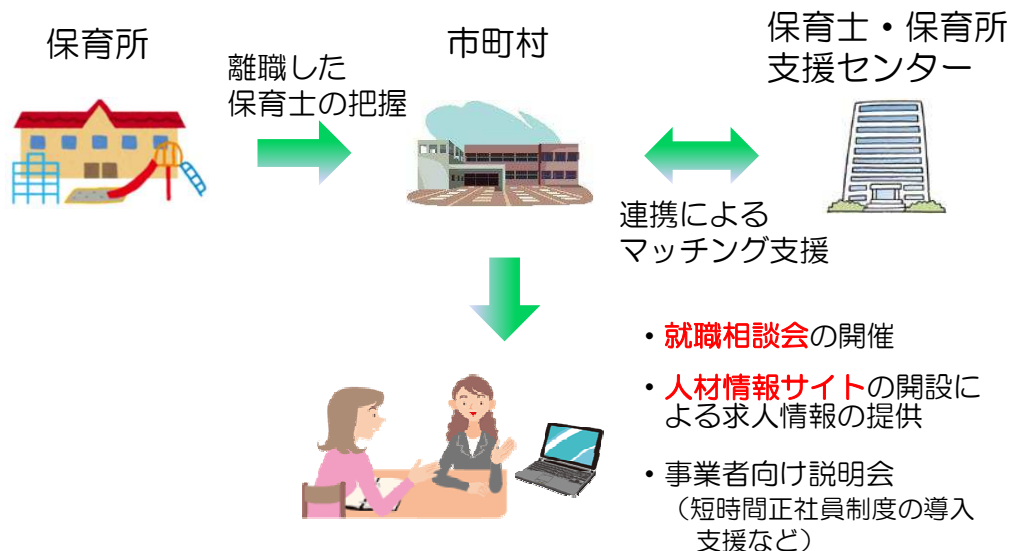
保育所

離職した
保育士の把握

市町村

保育士・保育所
支援センター

連携による
マッチング支援

・就職相談会の開催

・人材情報サイトの開設による求人情報の提供

・事業者向け説明会
（短時間正社員制度の導入支援など）